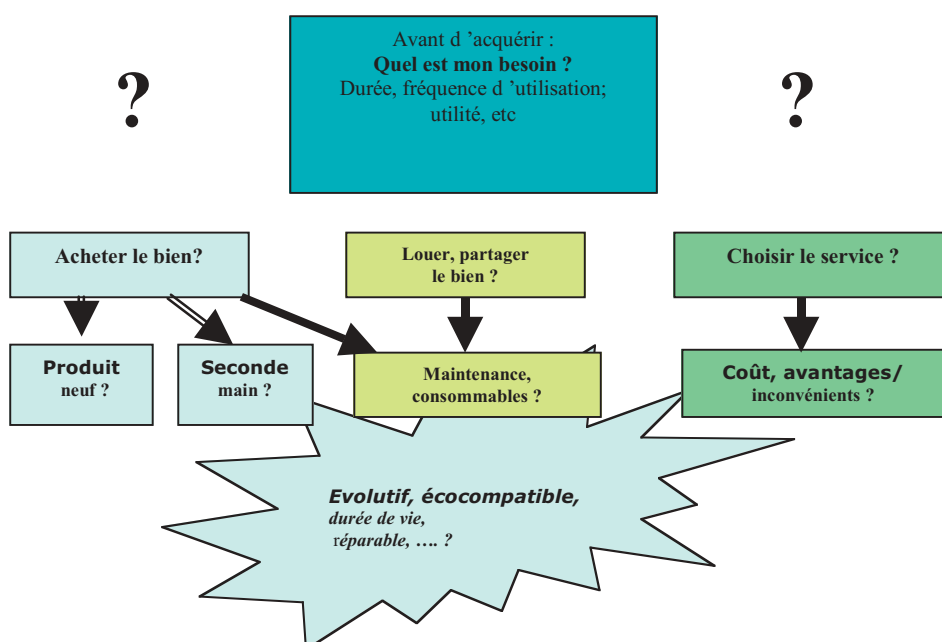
?

Avant d 'acquérir :
**Quel est mon besoin ?**
Durée, fréquence d 'utilisation;
utilité, etc

?

Acheter le bien?

Louer, partager le bien ?

Choisir le service ?

Produit neuf ?

Seconde main ?

Maintenance, consommables ?

Coût, avantages/ inconvénients ?

*Evolutif, écocompatible,*
*durée de vie,*
*réparable, …. ?*